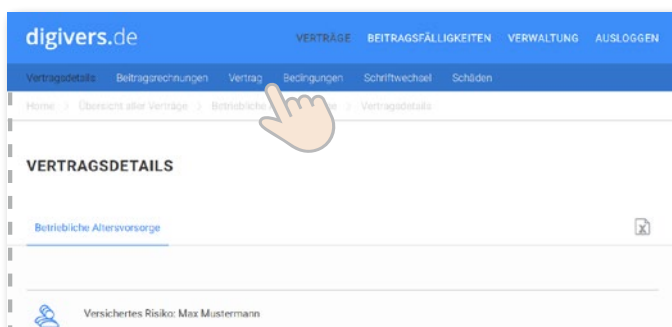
digivers.de

VERTRÄGE BEITRAGSFÄLLIGKEITEN VERWALTUNG AUSLOGGEN

Vertragsdetails Beitragsrechnungen Vertrag Bedingungen Schriftwechsel Schäden

Home > Übersicht aller Verträge > Betriebliche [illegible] > Vertragsdetails

VERTRAGSDETAILS

Betriebliche Altersvorsorge

Versichertes Risiko: Max Mustermann